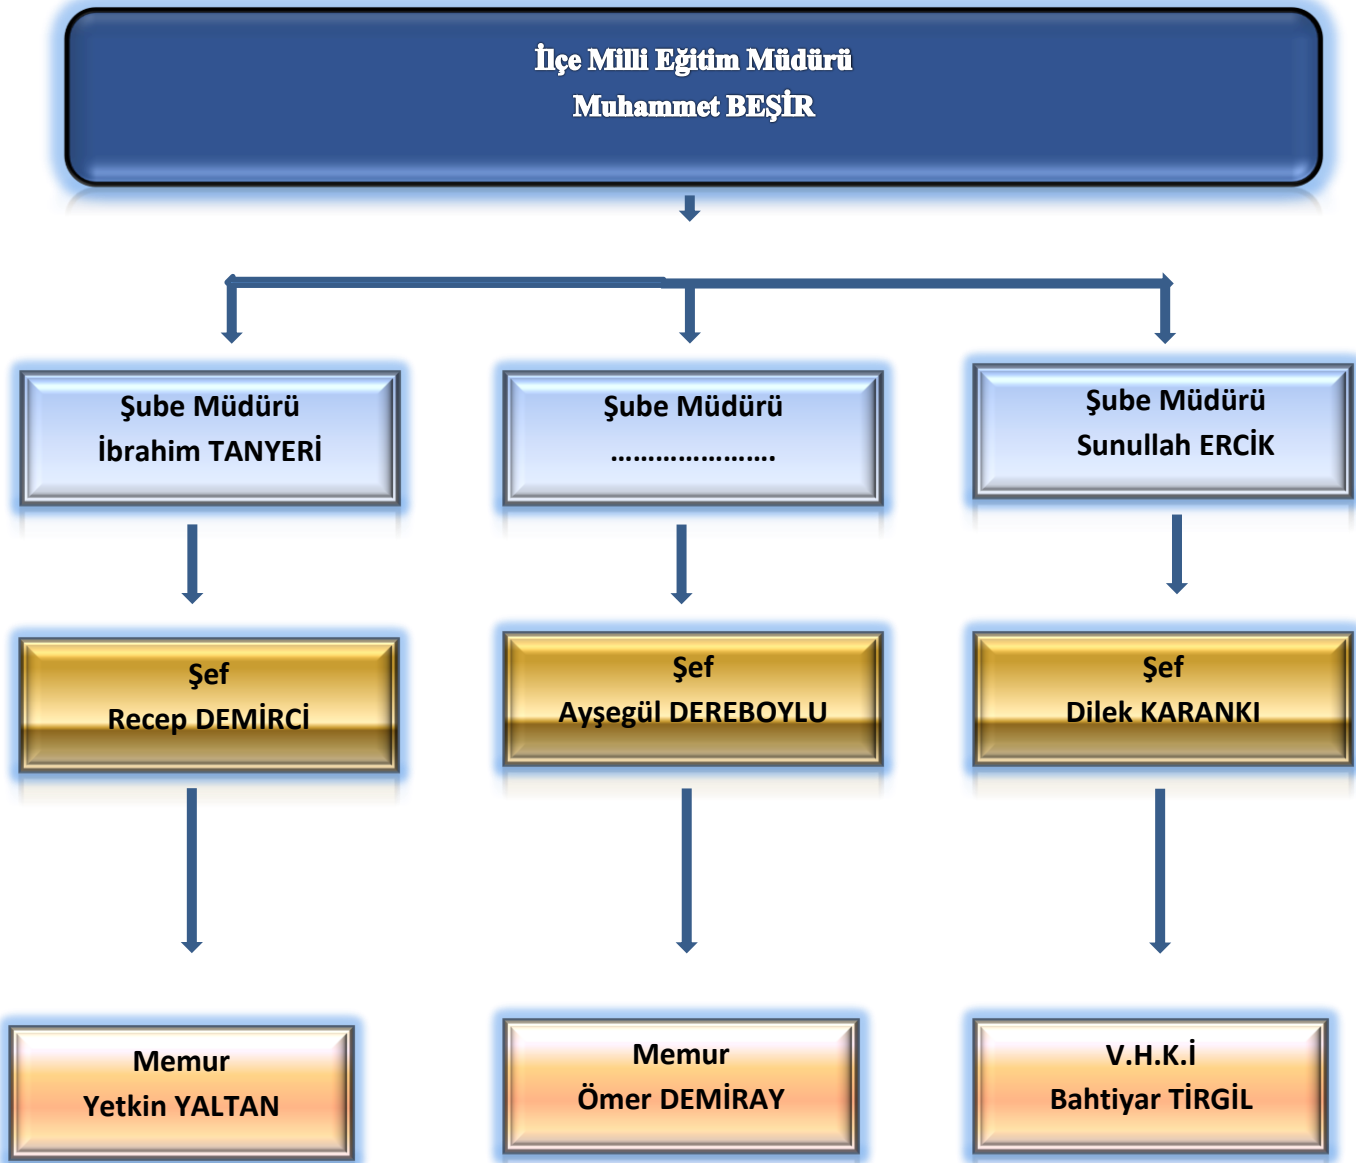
İlçe Milli Eğitim Müdürü
Muhammet BEŞİR

Şube Müdürü
İbrahim TANYERİ

Şube Müdürü
…………………

Şube Müdürü
Sunullah ERCİK

Şef
Recep DEMİRCİ

Şef
Ayşegül DEREBOYLU

Şef
Dilek KARANKI

Memur
Yetkin YALTAN

Memur
Ömer DEMİRAY

V.H.K.İ
Bahtiyar TİRGİL